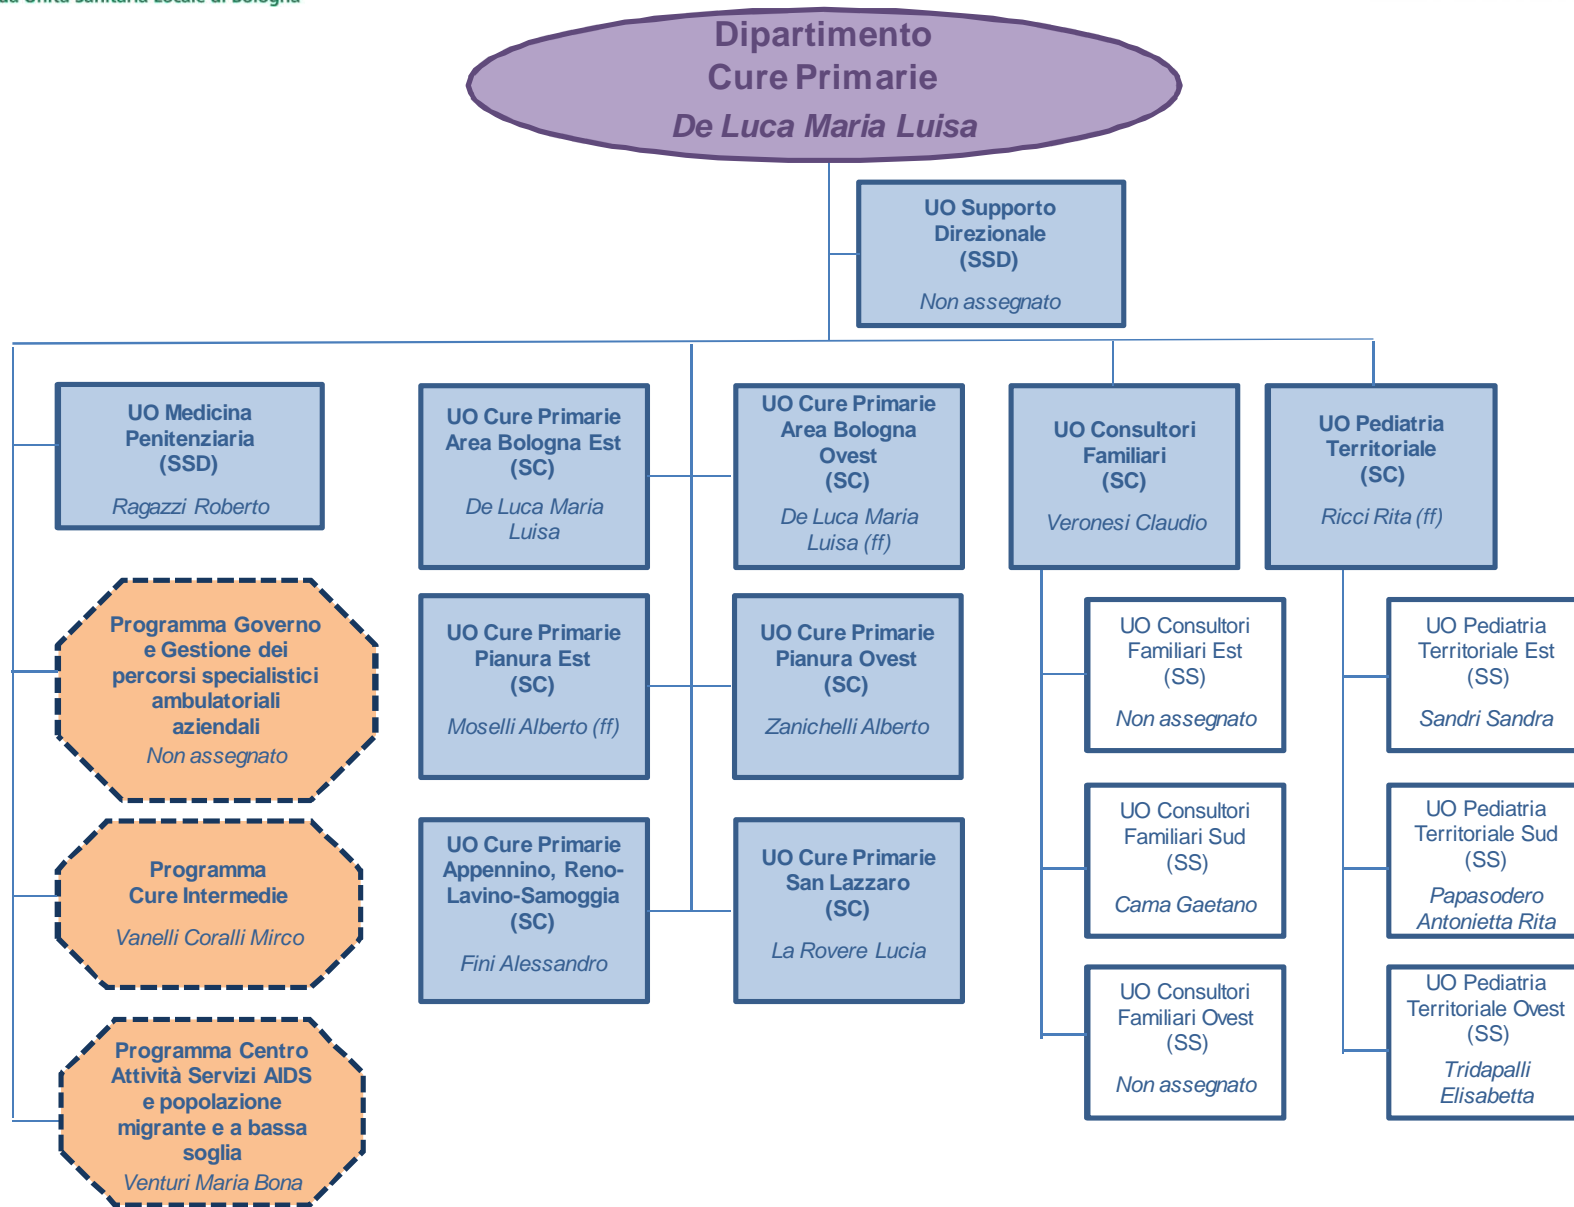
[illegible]

Dipartimento
Cure Primarie
De Luca Maria Luisa

UO Supporto Direzionale (SSD)
Non assegnato

UO Medicina Penitenziaria (SSD)
Ragazzi Roberto

Programma Governo e Gestione dei percorsi specialistici ambulatoriali aziendali
Non assegnato

Programma Cure Intermedie
Vanelli Coralli Mirco

Programma Centro Attività Servizi AIDS e popolazione migrante e a bassa soglia
Venturi Maria Bona

UO Cure Primarie Area Bologna Est (SC)
De Luca Maria Luisa

UO Cure Primarie Area Bologna Ovest (SC)
De Luca Maria Luisa (ff)

UO Cure Primarie Pianura Est (SC)
Moselli Alberto (ff)

UO Cure Primarie Pianura Ovest (SC)
Zanichelli Alberto

UO Cure Primarie Appennino, Reno-Lavino-Samoggia (SC)
Fini Alessandro

UO Cure Primarie San Lazzaro (SC)
La Rovere Lucia

UO Consultori Familiari (SC)
Veronesi Claudio

UO Consultori Familiari Est (SS)
Non assegnato

UO Consultori Familiari Sud (SS)
Cama Gaetano

UO Consultori Familiari Ovest (SS)
Non assegnato

UO Pediatria Territoriale (SC)
Ricci Rita (ff)

UO Pediatria Territoriale Est (SS)
Sandri Sandra

UO Pediatria Territoriale Sud (SS)
Papasodero Antonietta Rita

UO Pediatria Territoriale Ovest (SS)
Tridapalli Elisabetta